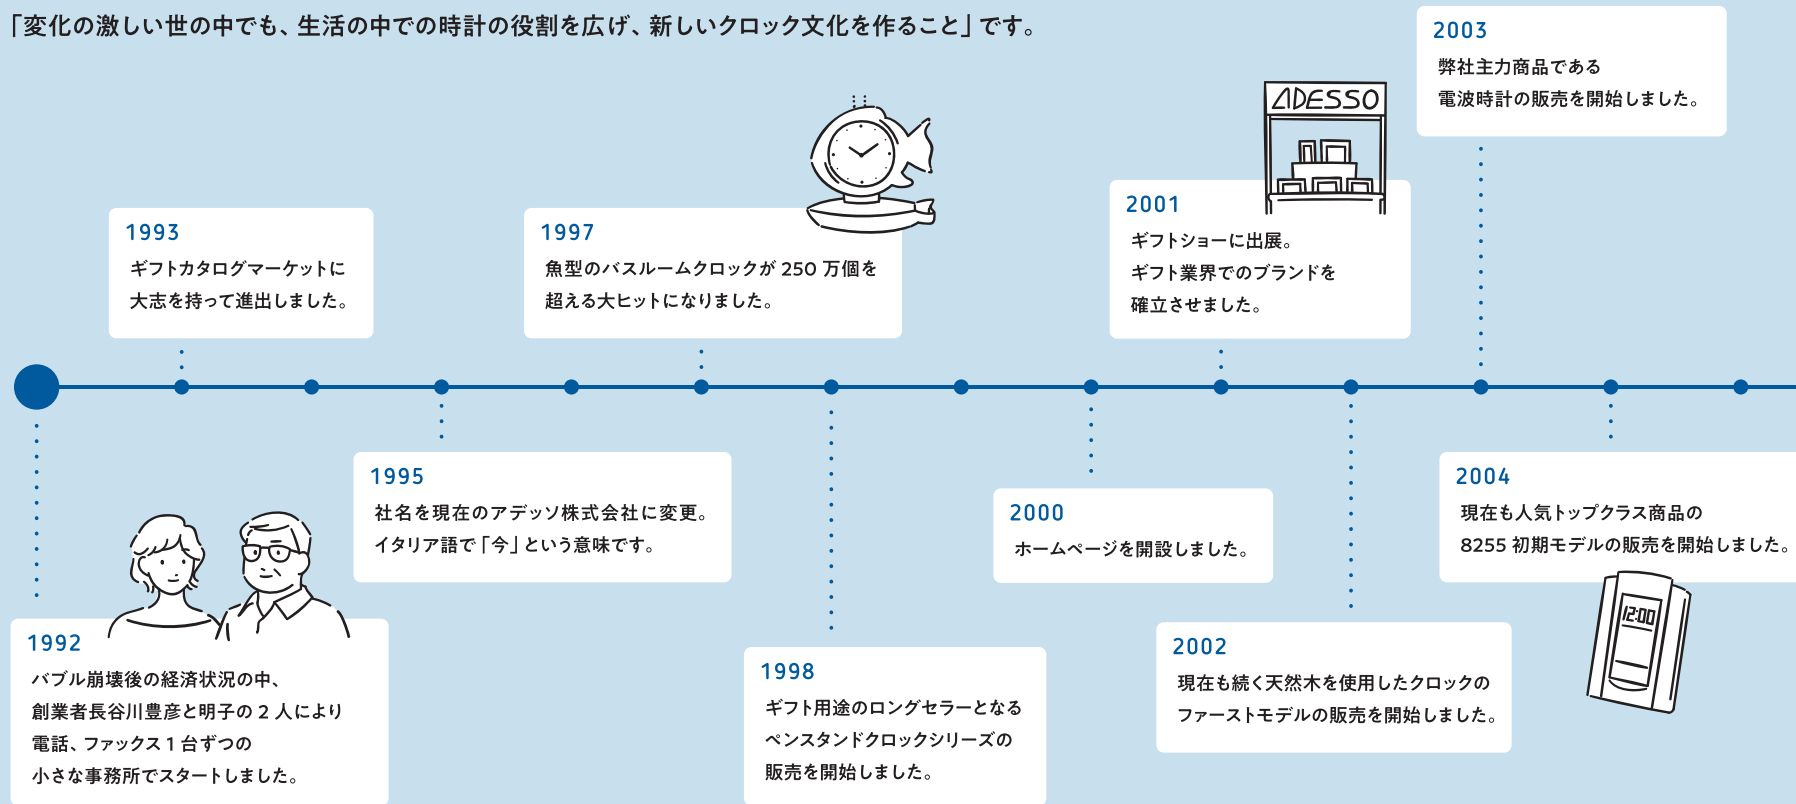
「変化の激しい世の中でも、生活の中での時計の役割を広げ、新しいクロック文化を作ること」です。

2003
弊社主力商品である
電波時計の販売を開始しました。

ADESSO

1993
ギフトカタログマーケットに
大志を持って進出しました。

1997
魚型のバスルームクロックが 250 万個を
超える大ヒットになりました。

2001
ギフトショーに出展。
ギフト業界でのブランドを
確立させました。

1995
社名を現在のアデッソ株式会社に変更。
イタリア語で「今」という意味です。

2000
ホームページを開設しました。

2004
現在も人気トップクラス商品の
8255 初期モデルの販売を開始しました。

12:00

1992
バブル崩壊後の経済状況の中、
創業者長谷川豊彦と明子の２人により
電話、ファックス１台ずつの
小さな事務所でスタートしました。

1998
ギフト用途のロングセラーとなる
ペンスタンドクロックシリーズの
販売を開始しました。

2002
現在も続く天然木を使用したクロックの
ファーストモデルの販売を開始しました。